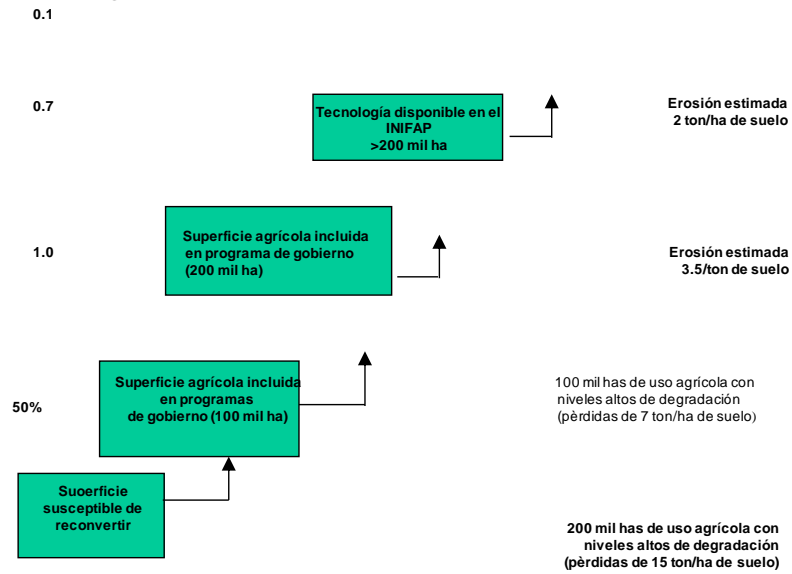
0.1

0.7

Tecnología disponible en el INIFAP >200 mil ha

Erosión estimada 2 ton/ha de suelo

1.0

Superficie agrícola incluida en programa de gobierno (200 mil ha)

Erosión estimada 3.5/ton de suelo

50%

Superficie agrícola incluida en programas de gobierno (100 mil ha)

100 mil has de uso agrícola con niveles altos de degradación (pèrdidas de 7 ton/ha de suelo)

Suoerficie susceptible de reconvertir

200 mil has de uso agrícola con niveles altos de degradación (pèrdidas de 15 ton/ha de suelo)